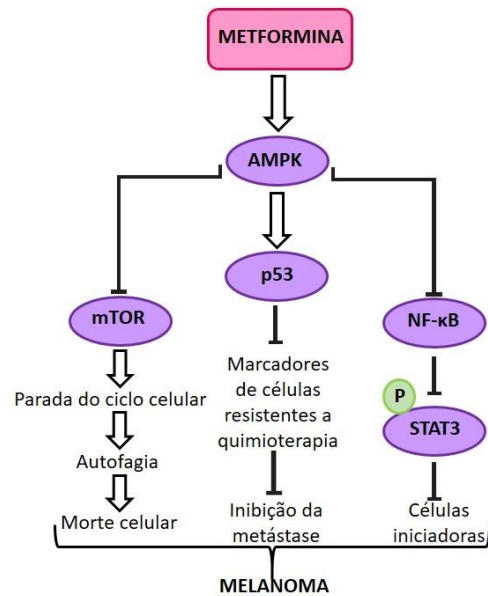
METFORMINA

AMPK

mTOR

p53

NF-κB

Parada do ciclo celular

Autofagia

Morte celular

Marcadores de células resistentes a quimioterapia

Inibição da metástase

P

STAT3

Células iniciadoras

MELANOMA